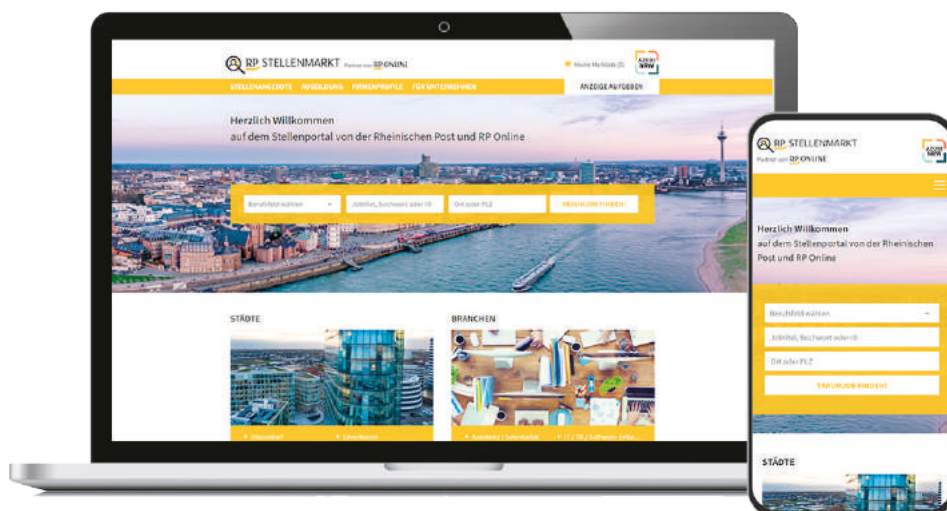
RP STELLENMARKT Partner von RP ONLINE

Meine Merkliste (0)

AZUBI NRW

STELLENANGEBOTE AUSBILDUNG FIRMENPROFILE FÜR UNTERNEHMEN

ANZEIGE AUFGEBEN

Herzlich Willkommen
auf dem Stellenportal von der Rheinischen Post und RP Online

Berufsfeld wählen

Jobtitel, Suchwort oder ID

Ort oder PLZ

TRAUMJOB FINDEN!

STÄDTE

BRANCHEN

Düsseldorf

Leverkusen

Assistenz / Sekretariat

IT / TK / Software-Entw.

RP STELLENMARKT
Partner von RP ONLINE

AZUBI NRW

Herzlich Willkommen
auf dem Stellenportal von der Rheinischen Post und RP Online

Berufsfeld wählen

Jobtitel, Suchwort oder ID

Ort oder PLZ

TRAUMJOB FINDEN!

STÄDTE